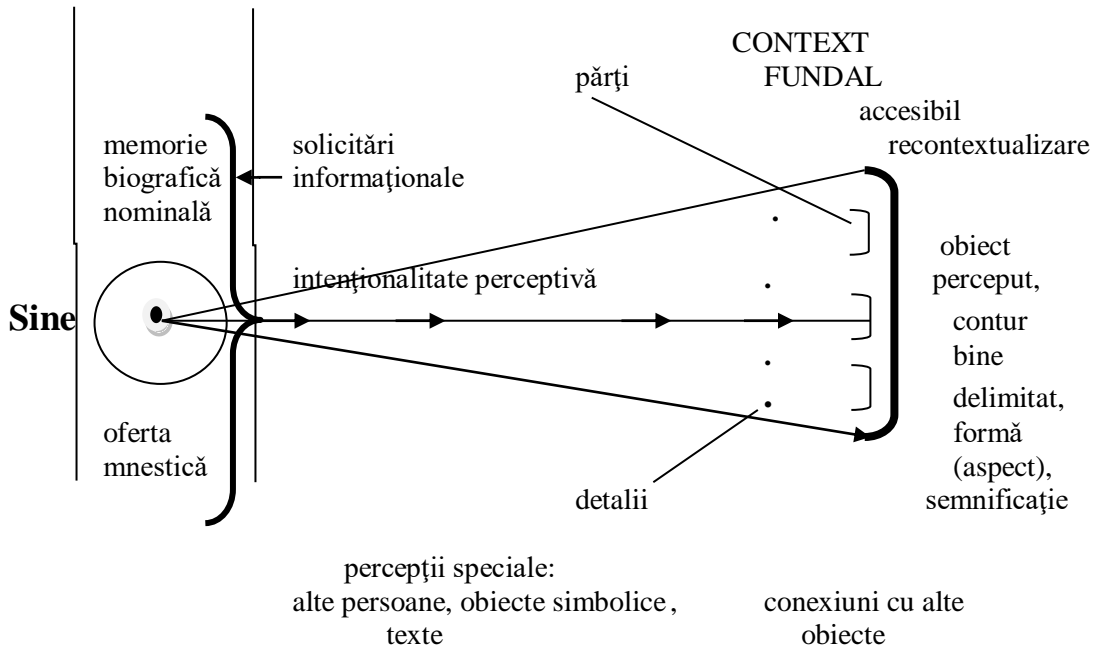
CONTEXT
FUNDAL

părţi

accesibil
recontextualizare

memorie
biografică
nominală

solicitări
informaţionale

obiect
perceput,

intenţionalitate perceptivă

Sine

contur
bine
delimitat,
formă
(aspect),
semnificaţie

oferta
mnestică

detalii

percepţii speciale:
alte persoane, obiecte simbolice ,
texte

conexiuni cu alte
obiecte